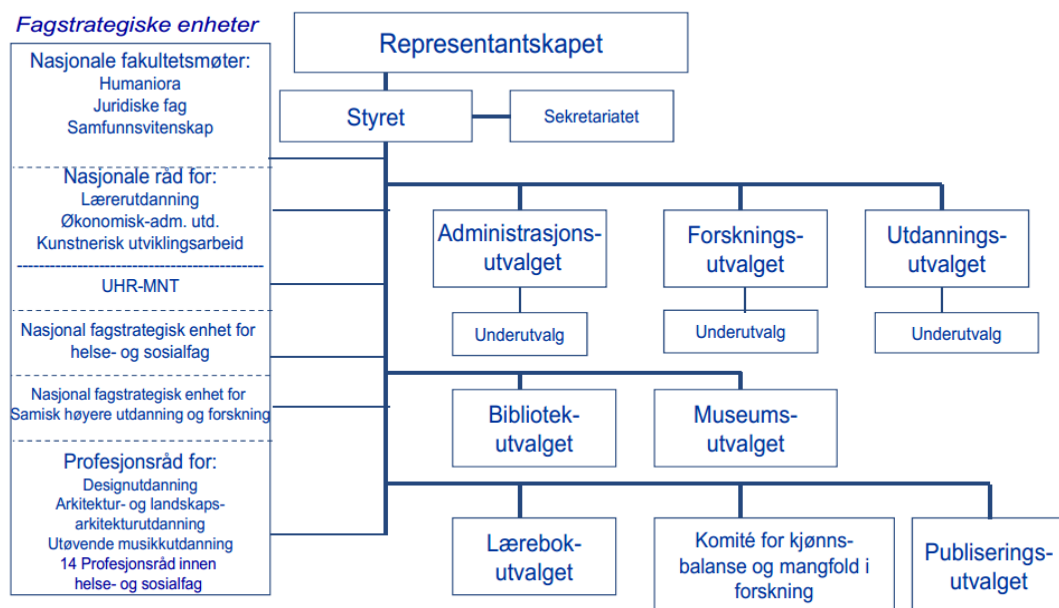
Fagstrategiske enheter

Nasjonale fakultetsmøter:
Humaniora
Juridiske fag
Samfunnsvitenskap

Nasjonale råd for:
Lærerutdanning
Økonomisk-adm. utd.
Kunstnerisk utviklingsarbeid

UHR-MNT

Nasjonal fagstrategisk enhet for helse- og sosialfag

Nasjonal fagstrategisk enhet for Samisk høyere utdanning og forskning

Profesjonsråd for:
Designutdanning
Arkitektur- og landskapsarkitekturutdanning
Utøvende musikkutdanning
14 Profesjonsråd innen helse- og sosialfag

Representantskapet

Styret

Sekretariatet

Administrasjonsutvalget

Underutvalg

Forskningsutvalget

Underutvalg

Utdanningsutvalget

Underutvalg

Bibliotekutvalget

Museumsutvalget

Lærebokutvalget

Komité for kjønnsbalanse og mangfold i forskning

Publiseringsutvalget